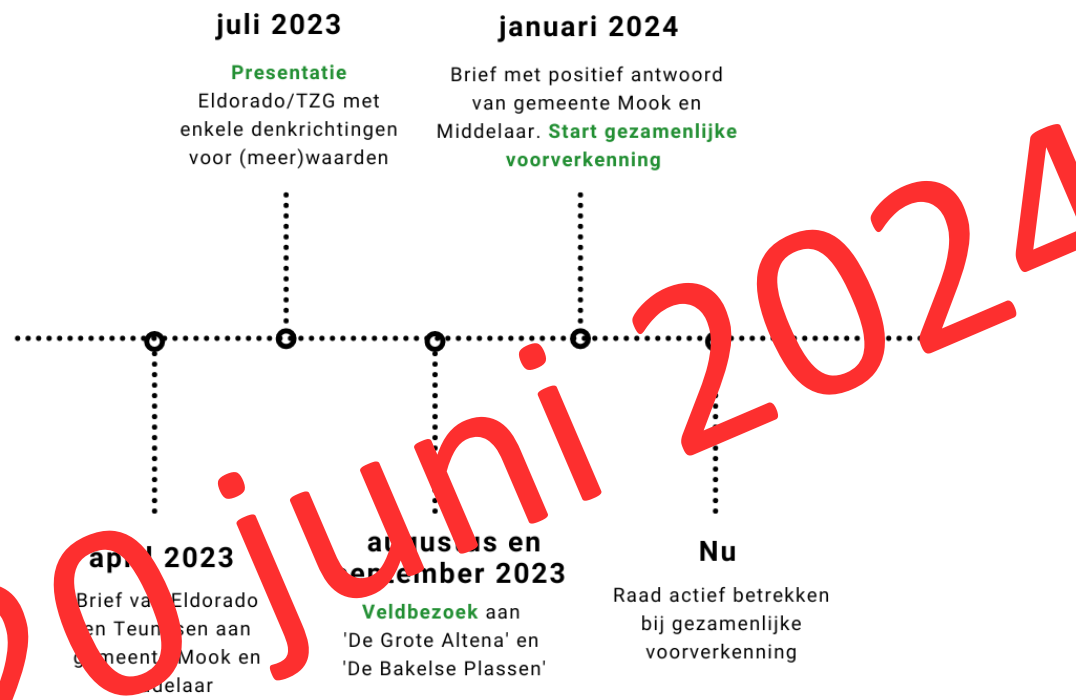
juli 2023

Presentatie Eldorado/TZG met enkele denkrichtingen voor (meer)waarden

januari 2024

Brief met positief antwoord van gemeente Mook en Middelaar. Start gezamenlijke voorverkenning

ap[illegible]l 2023

Brief va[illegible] Eldorado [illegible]en Teun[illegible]sen aan ge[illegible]eente Mook en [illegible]delaar

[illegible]u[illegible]us en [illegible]ember 2023

Veldbezoek aan 'De Grote Altena' en 'De Bakelse Plassen'

Nu

Raad actief betrekken bij gezamenlijke voorverkenning

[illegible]0 juni 2024